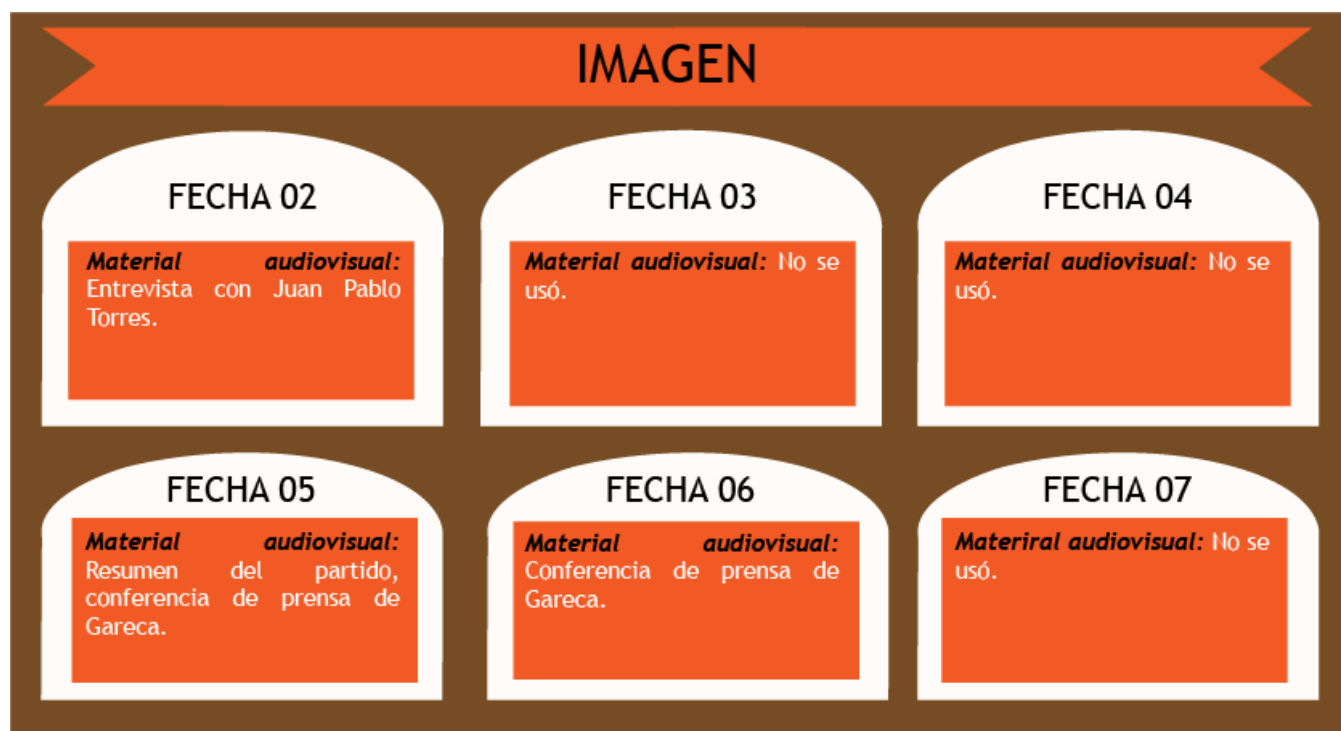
IMAGEN

FECHA 02

*Material audiovisual:* Entrevista con Juan Pablo Torres.

FECHA 03

*Material audiovisual:* No se usó.

FECHA 04

*Material audiovisual:* No se usó.

FECHA 05

*Material audiovisual:* Resumen del partido, conferencia de prensa de Gareca.

FECHA 06

*Material audiovisual:* Conferencia de prensa de Gareca.

FECHA 07

*Materiral audiovisual:* No se usó.